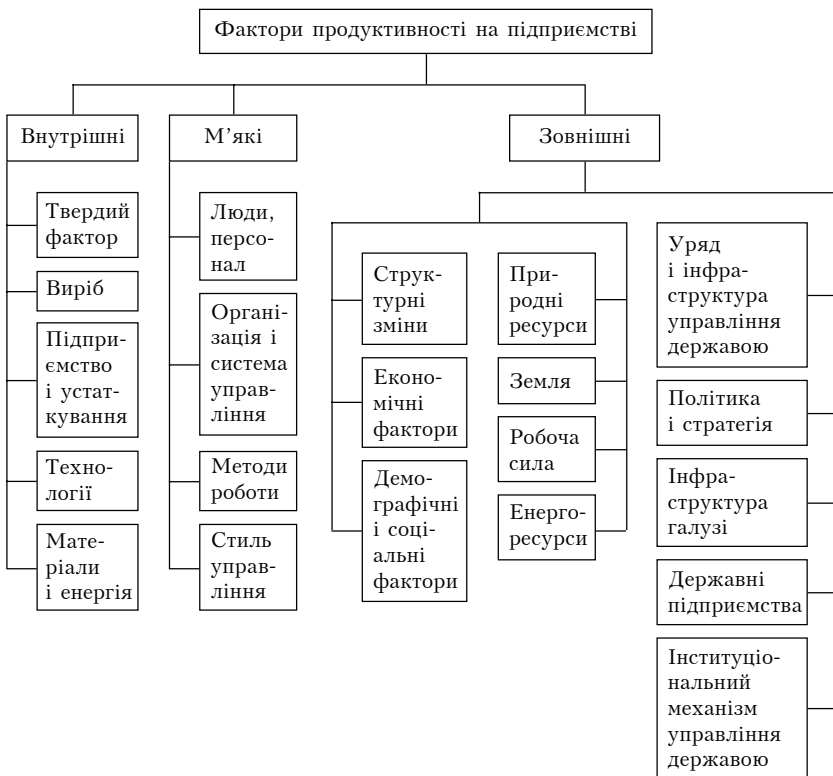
Фактори продуктивності на підприємстві

Внутрішні

Твердий фактор

Виріб

Підприємство і устаткування

Технології

Матеріали і енергія

М'які

Люди, персонал

Організація і система управління

Методи роботи

Стиль управління

Зовнішні

Структурні зміни

Економічні фактори

Демографічні і соціальні фактори

Природні ресурси

Земля

Робоча сила

Енергоресурси

Уряд і інфраструктура управління державою

Політика і стратегія

Інфраструктура галузі

Державні підприємства

Інституціональний механізм управління державою